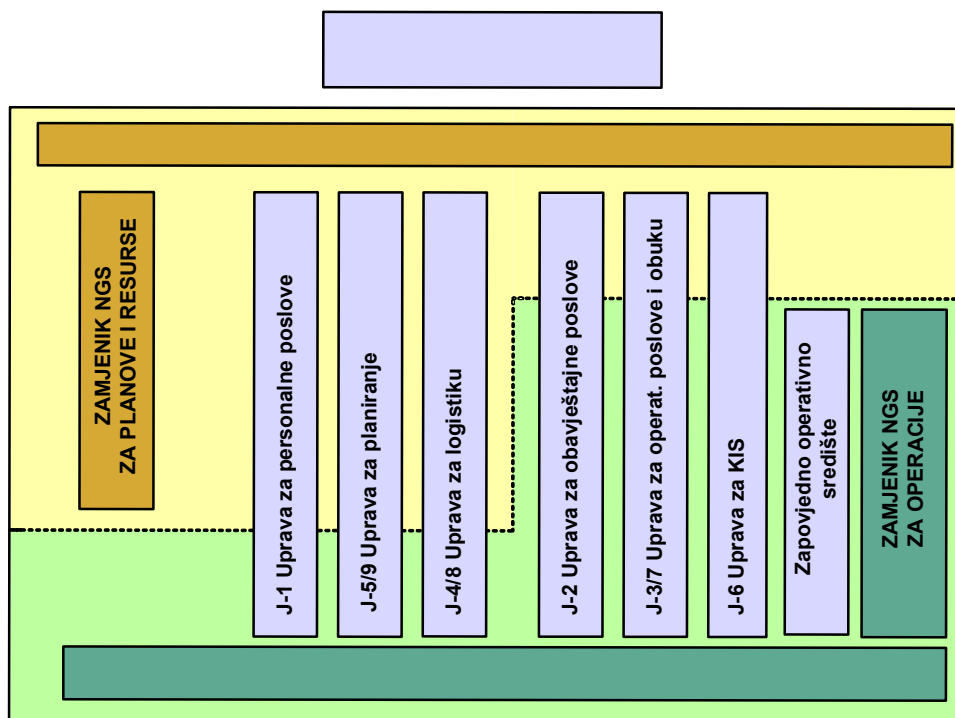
ZAMJENIK NGS ZA PLANOVE I RESURSE

J-1 Uprava za personalne poslove

J-5/9 Uprava za planiranje

J-4/8 Uprava za logistiku

J-2 Uprava za obavještajne poslove

J-3/7 Uprava za operat. poslove i obuku

J-6 Uprava za KIS

Zapovjedno operativno središte

ZAMJENIK NGS ZA OPERACIJE